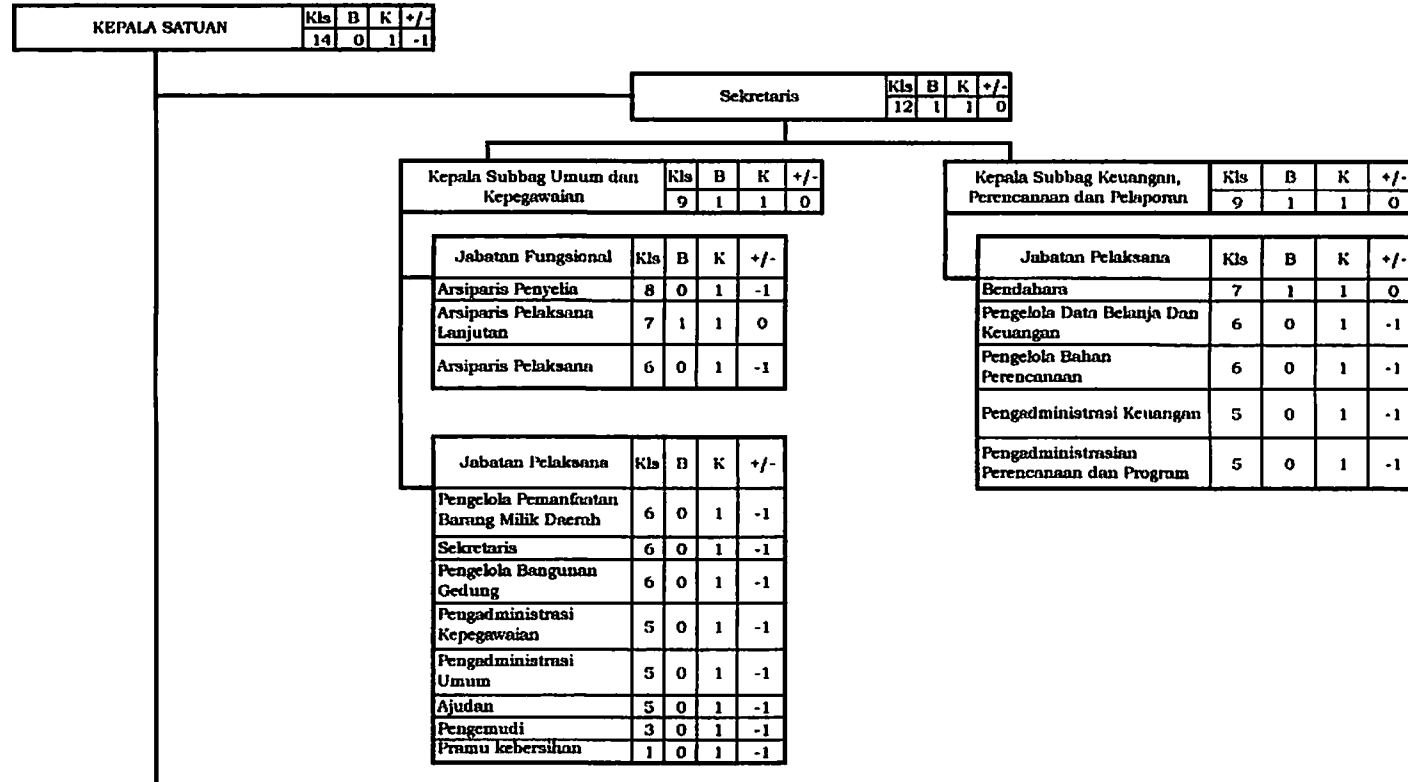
| KEPALA SATUAN | Kls | B | K | +/- |
|---|---|---|---|---|
| | 14 | 0 | 1 | -1 |

| Sekretaris | Kls | B | K | +/- |
|---|---|---|---|---|
| | 12 | 1 | 1 | 0 |

| Kepala Subbag Umum dan Kepegawaian | Kls | B | K | +/- |
|---|---|---|---|---|
| | 9 | 1 | 1 | 0 |

| Jabatan Fungsional | Kls | B | K | +/- |
|---|---|---|---|---|
| Arsiparis Penyelia | 8 | 0 | 1 | -1 |
| Arsiparis Pelaksana Lanjutan | 7 | 1 | 1 | 0 |
| Arsiparis Pelaksana | 6 | 0 | 1 | -1 |

| Jabatan Pelaksana | Kls | B | K | +/- |
|---|---|---|---|---|
| Pengelola Pemanfaatan Barang Milik Daerah | 6 | 0 | 1 | -1 |
| Sekretaris | 6 | 0 | 1 | -1 |
| Pengelola Bangunan Gedung | 6 | 0 | 1 | -1 |
| Pengadministrasi Kepegawaian | 5 | 0 | 1 | -1 |
| Pengadministrasi Umum | 5 | 0 | 1 | -1 |
| Ajudan | 5 | 0 | 1 | -1 |
| Pengemudi | 3 | 0 | 1 | -1 |
| Pramu kebersihan | 1 | 0 | 1 | -1 |

| Kepala Subbag Keuangan, Perencanaan dan Pelaporan | Kls | B | K | +/- |
|---|---|---|---|---|
| | 9 | 1 | 1 | 0 |

| Jabatan Pelaksana | Kls | B | K | +/- |
|---|---|---|---|---|
| Bendahara | 7 | 1 | 1 | 0 |
| Pengelola Data Belanja Dan Keuangan | 6 | 0 | 1 | -1 |
| Pengelola Bahan Perencanaan | 6 | 0 | 1 | -1 |
| Pengadministrasi Keuangan | 5 | 0 | 1 | -1 |
| Pengadministrasian Perencanaan dan Program | 5 | 0 | 1 | -1 |